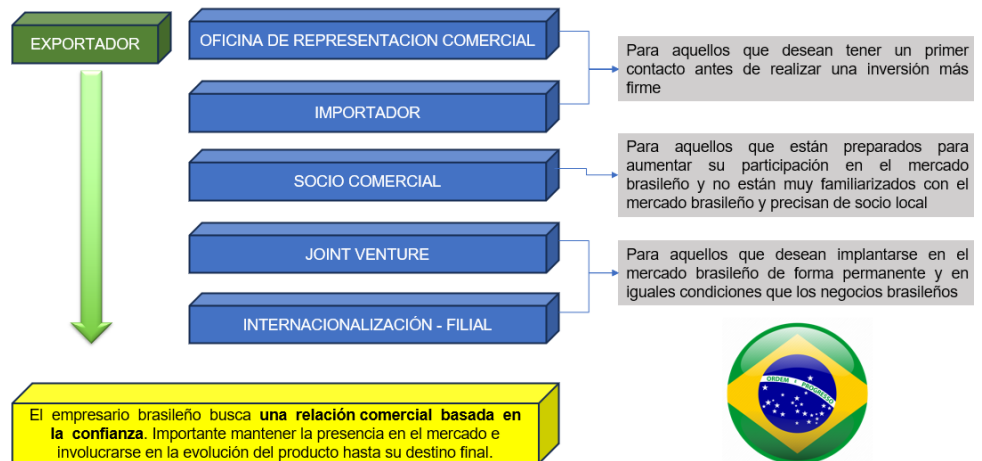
EXPORTADOR

OFICINA DE REPRESENTACION COMERCIAL

IMPORTADOR

SOCIO COMERCIAL

JOINT VENTURE

INTERNACIONALIZACIÓN - FILIAL

Para aquellos que desean tener un primer contacto antes de realizar una inversión más firme

Para aquellos que están preparados para aumentar su participación en el mercado brasileño y no están muy familiarizados con el mercado brasileño y precisan de socio local

Para aquellos que desean implantarse en el mercado brasileño de forma permanente y en iguales condiciones que los negocios brasileños

ORDEM E PROGRESSO

El empresario brasileño busca **una relación comercial basada en la confianza**. Importante mantener la presencia en el mercado e involucrarse en la evolución del producto hasta su destino final.